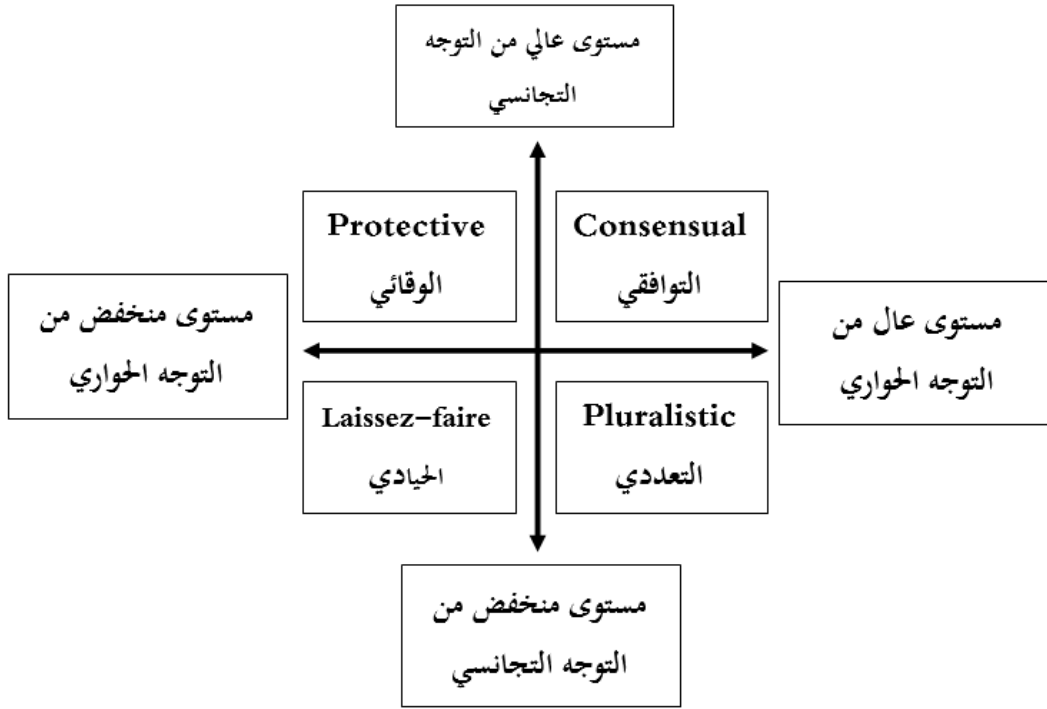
مستوى عالي من التوجه التجانسي

Protective
الوقائي

Consensual
التوافقي

مستوى منخفض من التوجه الحواري

مستوى عال من التوجه الحواري

Laissez-faire
الحيادي

Pluralistic
التعددي

مستوى منخفض من التوجه التجانسي